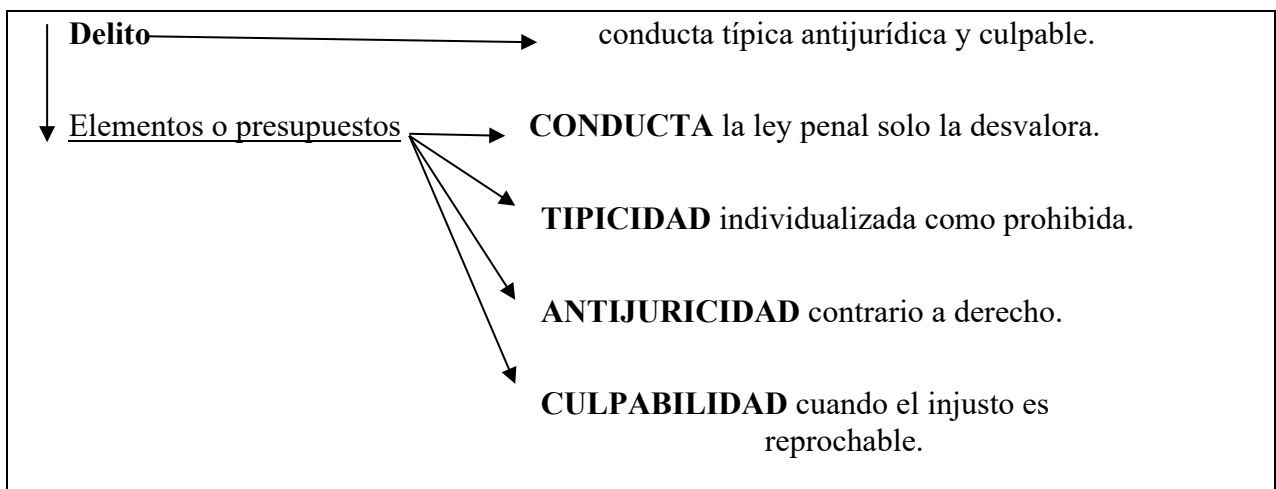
Delito conducta típica antijurídica y culpable.

Elementos o presupuestos

CONDUCTA la ley penal solo la desvalora.

TIPICIDAD individualizada como prohibida.

ANTIJURICIDAD contrario a derecho.

CULPABILIDAD cuando el injusto es reprochable.